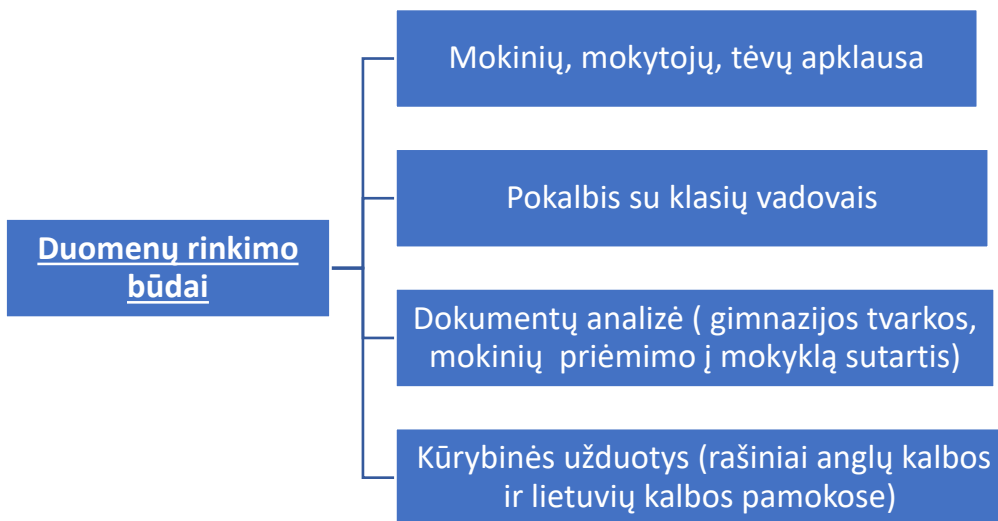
Duomenų rinkimo būdai

Mokinių, mokytojų, tėvų apklausa

Pokalbis su klasių vadovais

Dokumentų analizė ( gimnazijos tvarkos, mokinių priėmimo į mokyklą sutartis)

Kūrybinės užduotys (rašiniai anglų kalbos ir lietuvių kalbos pamokose)